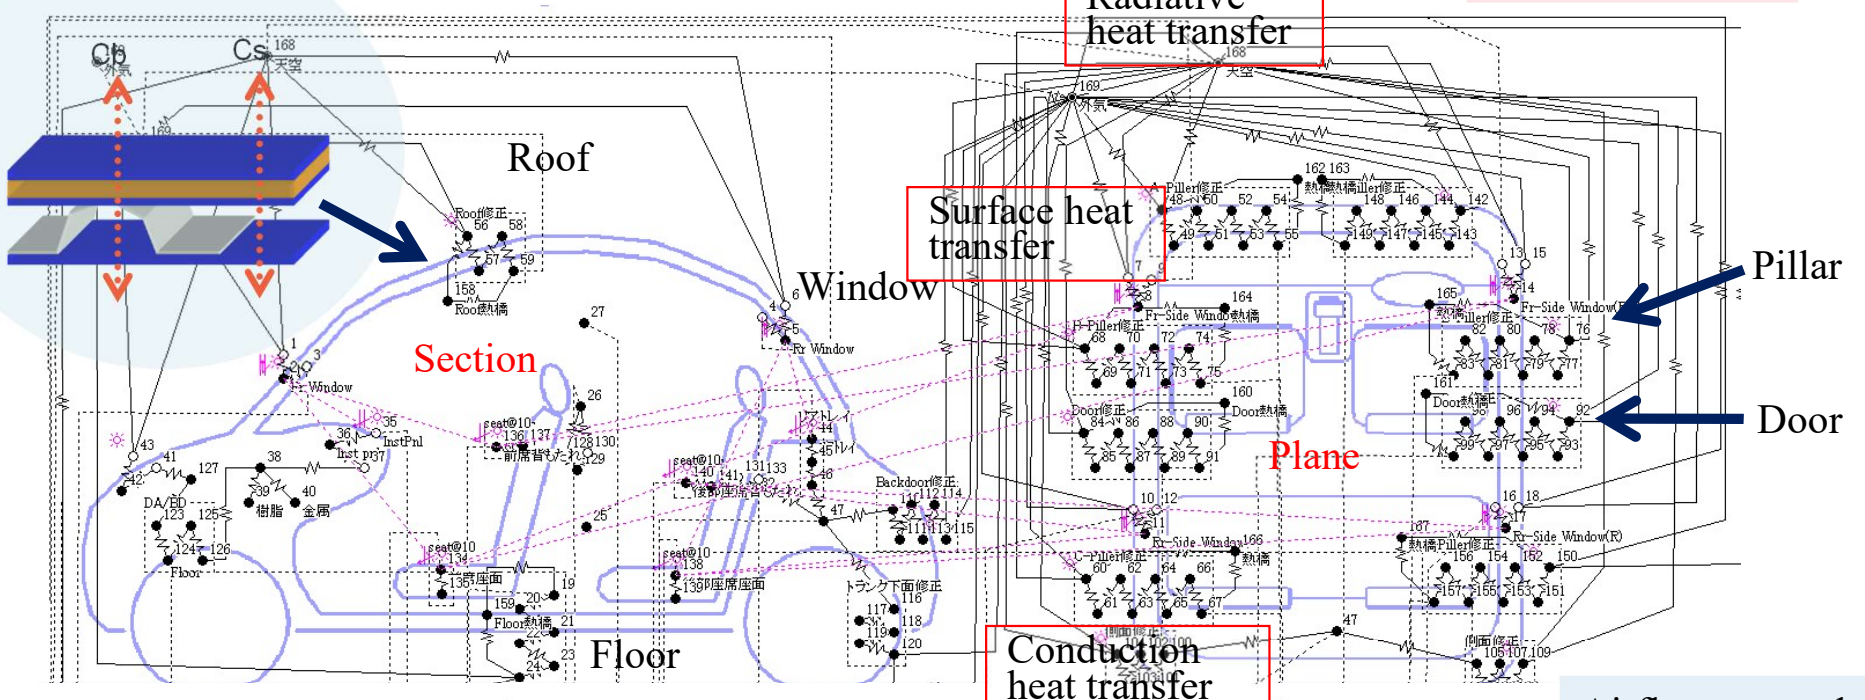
Radiative heat transfer

Cb
Cs
168
外気
天空
169

Roof
Roof修正
56
58
57
59
158
Roof熱橋

Window
4
6
5
Fr Window

Section
27
1
3
2
Fr Window
35
36
InstPnl
Inst pn37
43
41
127
38
42
39
40
樹脂
金属
DA/ED
123
125
124
126
Floor
26
seat@10
136
137
前席背もたれ
128
130
129
44
45
46
47
25
seat@10
140
141
131
133
後部座席背もたれ
Backdoor修正
111
112
114
113
115
seat@10
134
13
前座面
19
159
20
Floor熱橋
21
22
24
23
Floor
seat@10
138
139
後部座席座面
トランク下面修正
117
116
118
119
120

Surface heat transfer
Piller修正
48
50
52
54
49
51
53
55
162
163
熱橋
148
146
144
142
149
147
145
143
7
8
164
Fr-Side Window熱橋
Pillar修正
68
70
72
74
69
71
73
75
160
Door修正
Door熱橋
84
86
88
90
85
87
89
91
Plane
10
12
11
Rr-Side Window
166
熱橋
C-Piller修正
60
62
64
66
61
63
65
67
47
13
15
14
165
Fr-Side Window(R)
82
80
78
76
83
81
79
77
161
Door熱橋
96
94
92
98
97
95
93
16
18
17
167
熱橋Piller修正
Rr-Side Window(R)
156
154
152
150
157
155
153
151
側面修正
105
107
109

Pillar
Door

Conduction heat transfer